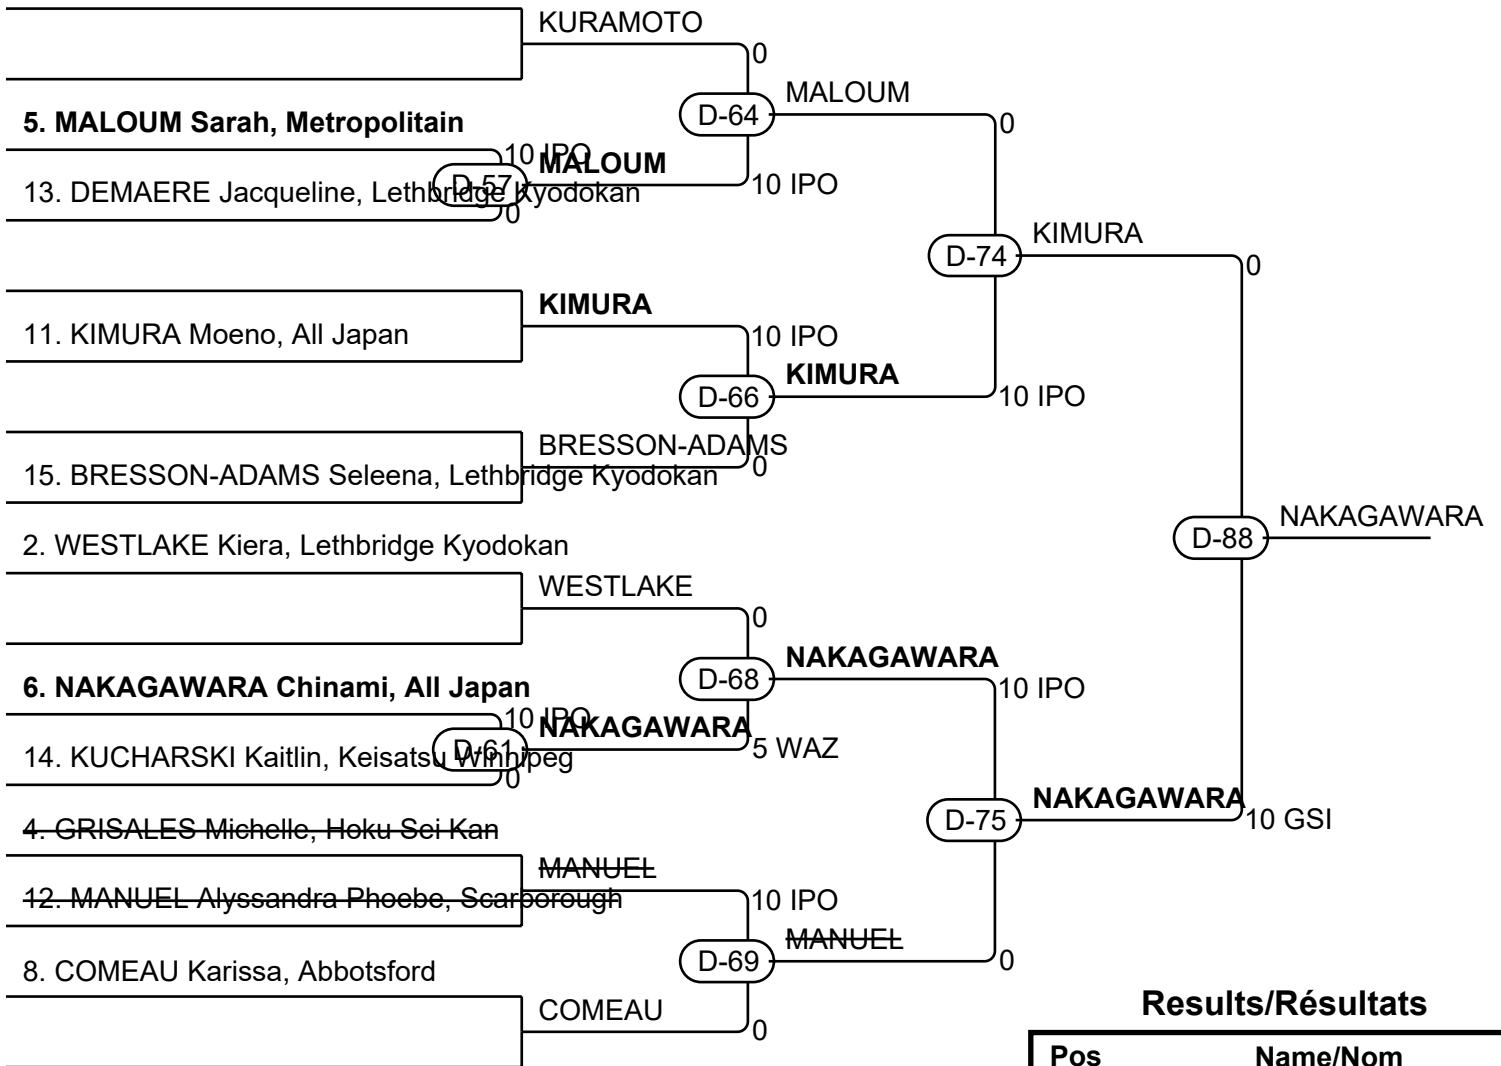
KURAMOTO
0
D-64
MALOUM
0
5. MALOUM Sarah, Metropolitain
10 IPO
MALOUM
D-57
13. DEMAERE Jacqueline, Lethbridge Kyodokan
0
10 IPO
D-74
KIMURA
0
KIMURA
11. KIMURA Moeno, All Japan
10 IPO
D-66
KIMURA
10 IPO
BRESSON-ADAMS
15. BRESSON-ADAMS Seleena, Lethbridge Kyodokan
0
D-88
NAKAGAWARA
2. WESTLAKE Kiera, Lethbridge Kyodokan
WESTLAKE
0
D-68
NAKAGAWARA
6. NAKAGAWARA Chinami, All Japan
10 IPO
10 IPO
NAKAGAWARA
D-61
5 WAZ
14. KUCHARSKI Kaitlin, Keisatsu Winnipeg
0
D-75
NAKAGAWARA
10 GSI
4. GRISALES Michelle, Hoku Sei Kan
MANUEL
12. MANUEL Alyssandra Phoebe, Scarborough
10 IPO
D-69
MANUEL
0
8. COMEAU Karissa, Abbotsford
COMEAU
0
Results/Résultats
| Pos | Name/Nom |
|---|---|